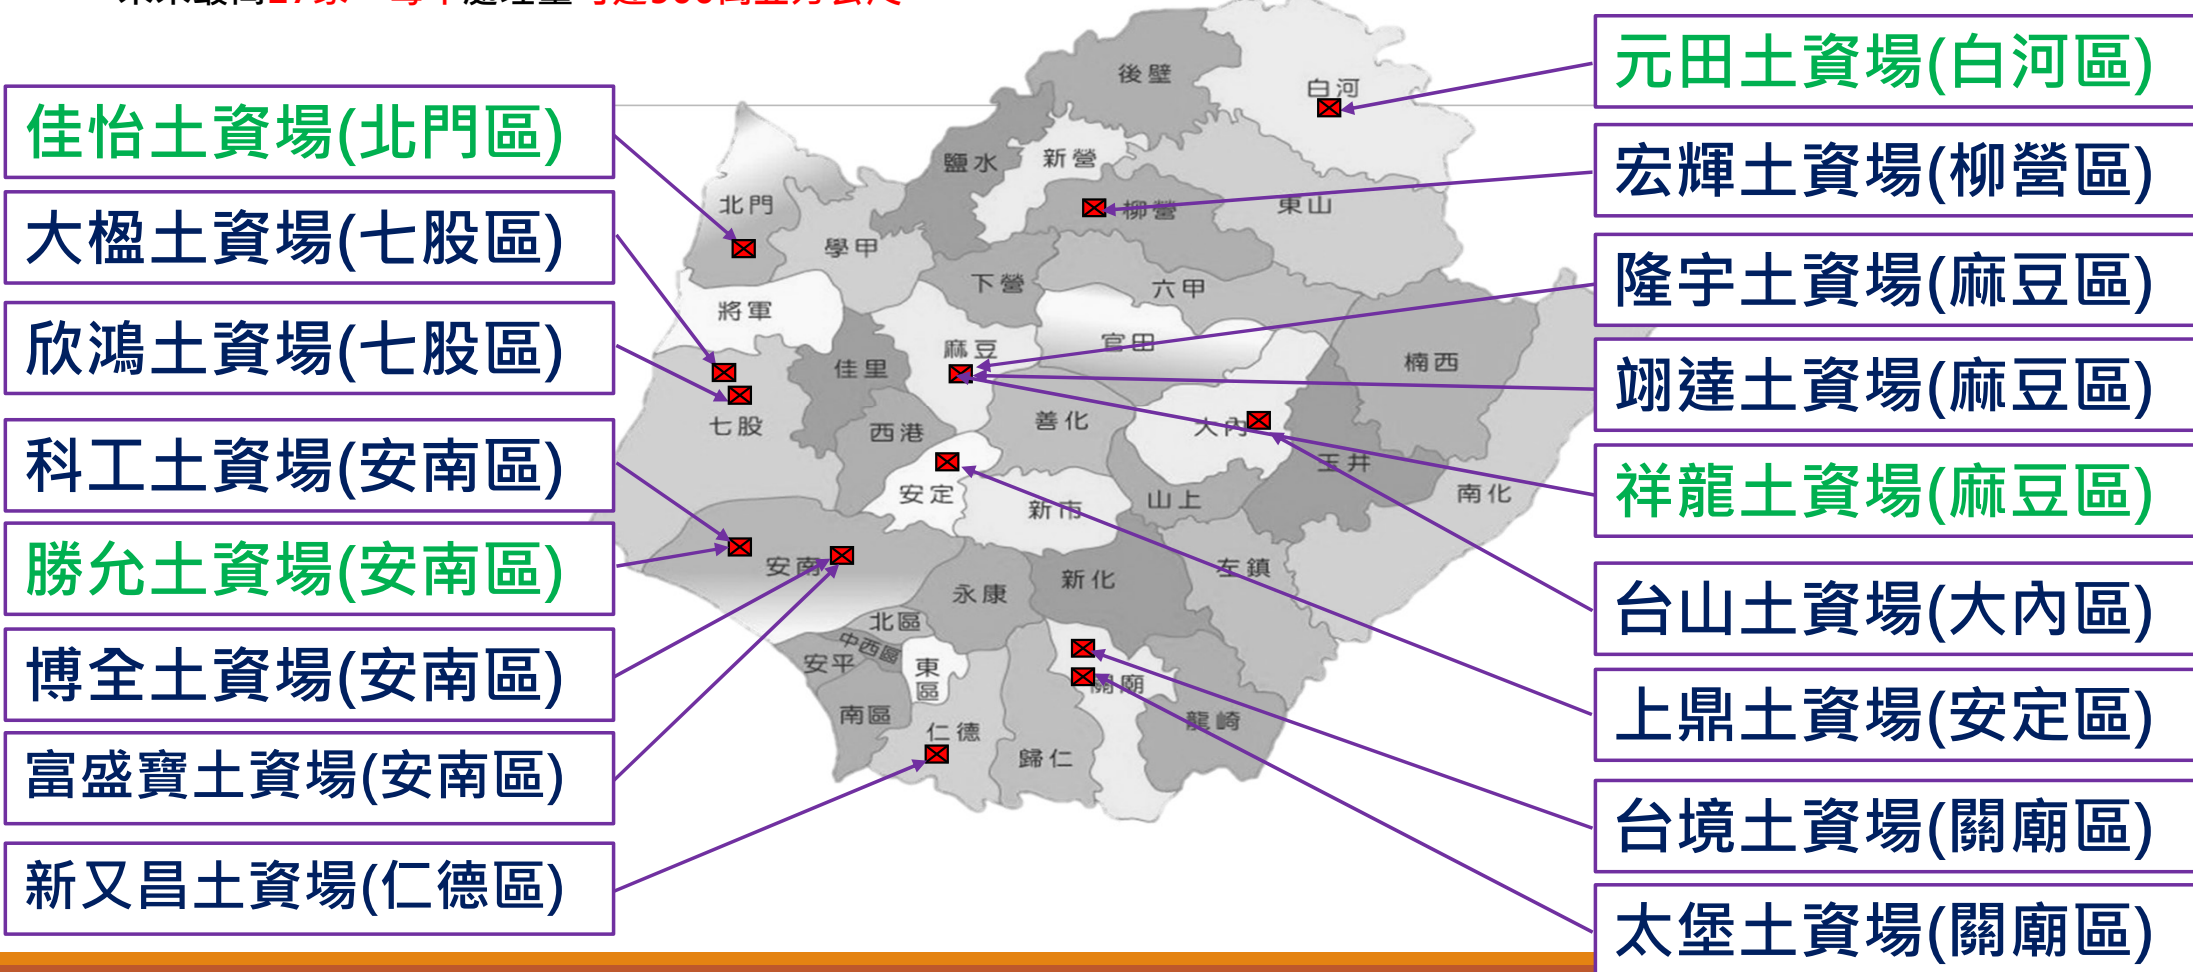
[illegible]

佳怡土資場(北門區)
大楹土資場(七股區)
欣鴻土資場(七股區)
科工土資場(安南區)
勝允土資場(安南區)
博全土資場(安南區)
富盛寶土資場(安南區)
新又昌土資場(仁德區)

後壁
白河
鹽水
新營
柳營
東山
北門
學甲
下營
六甲
將軍
官田
麻豆
佳里
楠西
七股
西港
善化
大內
玉井
安定
山上
南化
新市
安南
新化
左鎮
永康
北區
中西區
安平
東區
關廟
南區
仁德
龍崎
歸仁

元田土資場(白河區)
宏輝土資場(柳營區)
隆宇土資場(麻豆區)
翊達土資場(麻豆區)
祥龍土資場(麻豆區)
台山土資場(大內區)
上鼎土資場(安定區)
台境土資場(關廟區)
太堡土資場(關廟區)